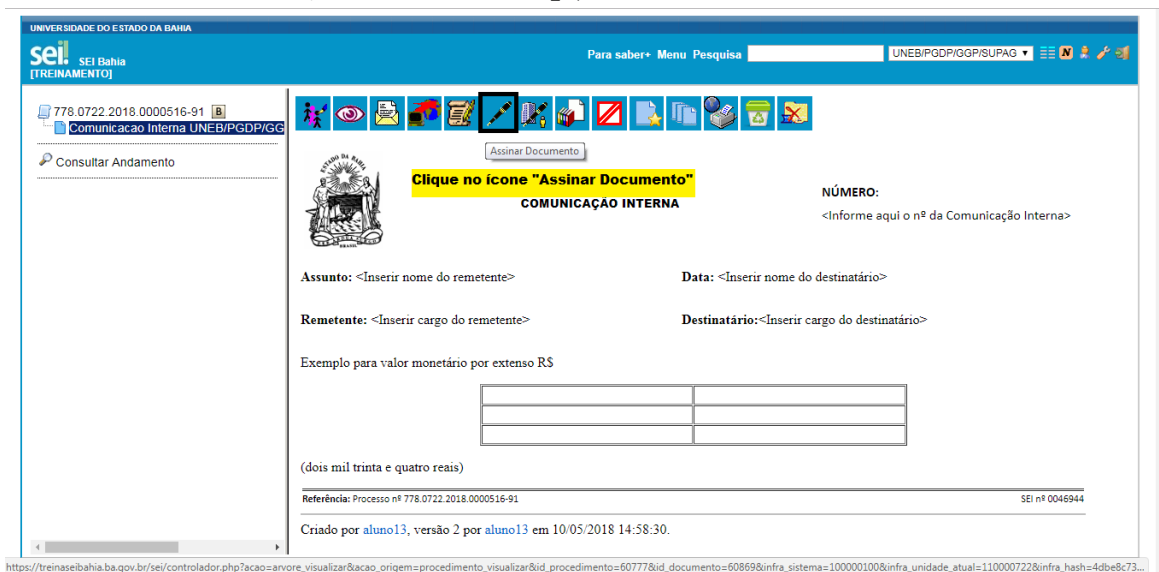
UNIVERSIDADE DO ESTADO DA BAHIA

sei! SEI Bahia
[TREINAMENTO]

Para saber+ Menu Pesquisa UNEB/PGDP/GGP/SUPAG

778.0722.2018.0000516-91 B
Comunicacao Interna UNEB/PGDP/GG

Consultar Andamento

Assinar Documento

ESTADO DA BAHIA

BRASIL

Clique no ícone "Assinar Documento"

COMUNICAÇÃO INTERNA

NÚMERO:
<Informe aqui o nº da Comunicação Interna>

Assunto: <Inserir nome do remetente>

Data: <Inserir nome do destinatário>

Remetente: <Inserir cargo do remetente>

Destinatário:<Inserir cargo do destinatário>

Exemplo para valor monetário por extenso R$

| | |
|---|---|
| | |
| | |
| | |

(dois mil trinta e quatro reais)

Referência: Processo nº 778.0722.2018.0000516-91

SEI nº 0046944

Criado por aluno13, versão 2 por aluno13 em 10/05/2018 14:58:30.

https://treinaseibahia.ba.gov.br/sei/controlador.php?acao=arvore_visualizar&acao_origem=procedimento_visualizar&id_procedimento=60777&id_documento=60869&infra_sistema=100000100&infra_unidade_atual=110000722&infra_hash=4dbe8c73...